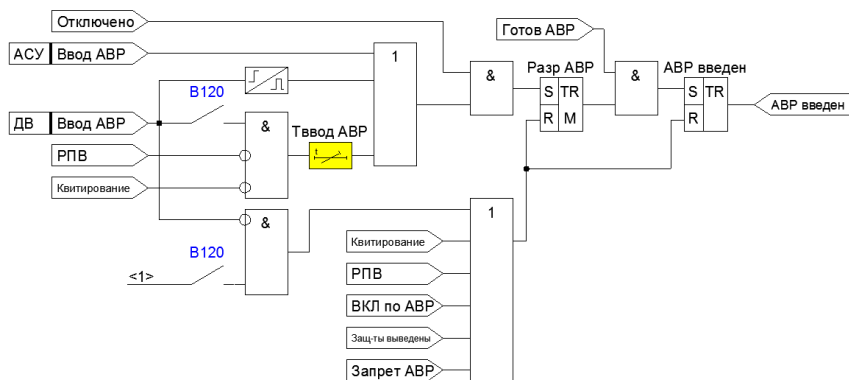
Отключено
АСУ Ввод АВР
1
Готов АВР
&
Разр АВР
&
АВР введен
S TR
R M
S TR
R
АВР введен
B120
ДВ Ввод АВР
&
Твввод АВР
t
РПВ
Квитирование
&
1
B120
<1>
Квитирование
РПВ
ВКЛ по АВР
Защ-ты выведены
Запрет АВР